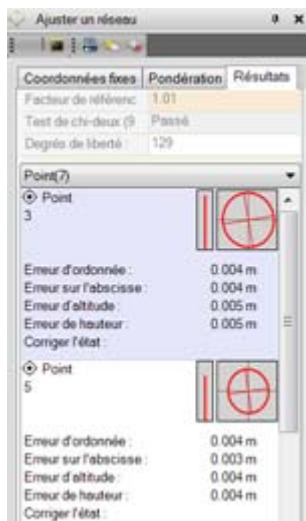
Ajuster un réseau

Coordonnées fixes | Pondération | Résultats

Facteur de référenc | 1.01
Test de chi-deux (9 | Passé
Degrés de liberté : | 129

Point(7)

Point
3

Erreur d'ordonnée : 0.004 m
Erreur sur l'abscisse : 0.004 m
Erreur d'altitude : 0.005 m
Erreur de hauteur : 0.005 m
Corriger l'état :

Point
5

Erreur d'ordonnée : 0.004 m
Erreur sur l'abscisse : 0.003 m
Erreur d'altitude : 0.004 m
Erreur de hauteur : 0.004 m
Corriger l'état :